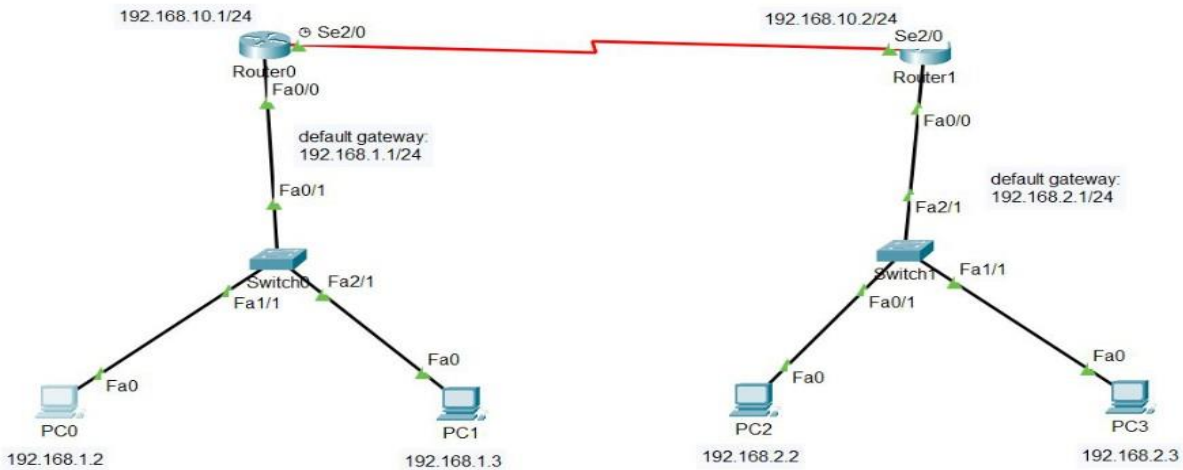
192.168.10.1/24

Se2/0

192.168.10.2/24

Se2/0

Router0

Router1

Fa0/0

Fa0/0

default gateway:
192.168.1.1/24

default gateway:
192.168.2.1/24

Fa0/1

Fa2/1

Switch0

Switch1

Fa1/1

Fa2/1

Fa1/1

Fa0/1

Fa0

Fa0

Fa0

Fa0

PC0

PC1

PC2

PC3

192.168.1.2

192.168.1.3

192.168.2.2

192.168.2.3